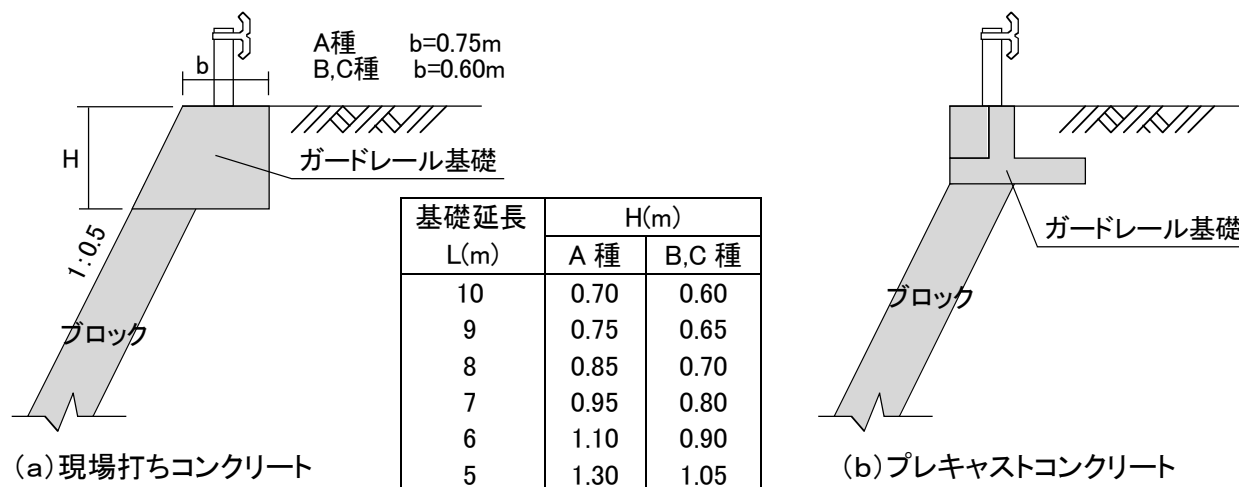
A種 b=0.75m
B,C種 b=0.60m

b

H

ガードレール基礎

1:0.5

ブロック

(a)現場打ちコンクリート

| 基礎延長 L(m) | H(m) A 種 | H(m) B,C 種 |
|---|---|---|
| 10 | 0.70 | 0.60 |
| 9 | 0.75 | 0.65 |
| 8 | 0.85 | 0.70 |
| 7 | 0.95 | 0.80 |
| 6 | 1.10 | 0.90 |
| 5 | 1.30 | 1.05 |

ガードレール基礎

ブロック

(b)プレキャストコンクリート